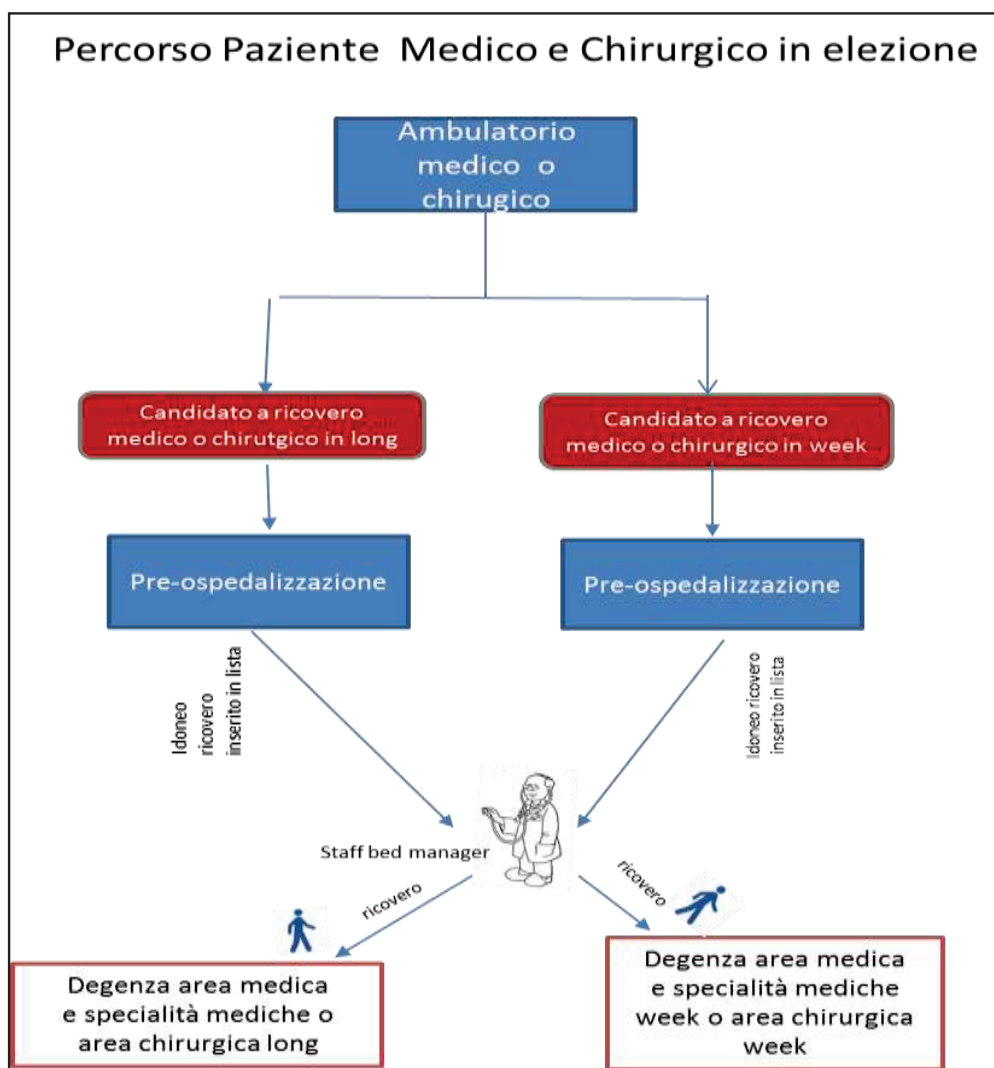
Percorso Paziente Medico e Chirurgico in elezione

Ambulatorio medico o chirugico

Candidato a ricovero medico o chirutgico in long

Candidato a ricovero medico o chirurgico in week

Pre-ospedalizzazione

Pre-ospedalizzazione

Idoneo ricovero inserito in lista

Idoneo ricovero inserito in lista

Staff bed manager

ricovero

ricovero

Degenza area medica e specialità mediche o area chirurgica long

Degenza area medica e specialità mediche week o area chirurgica week